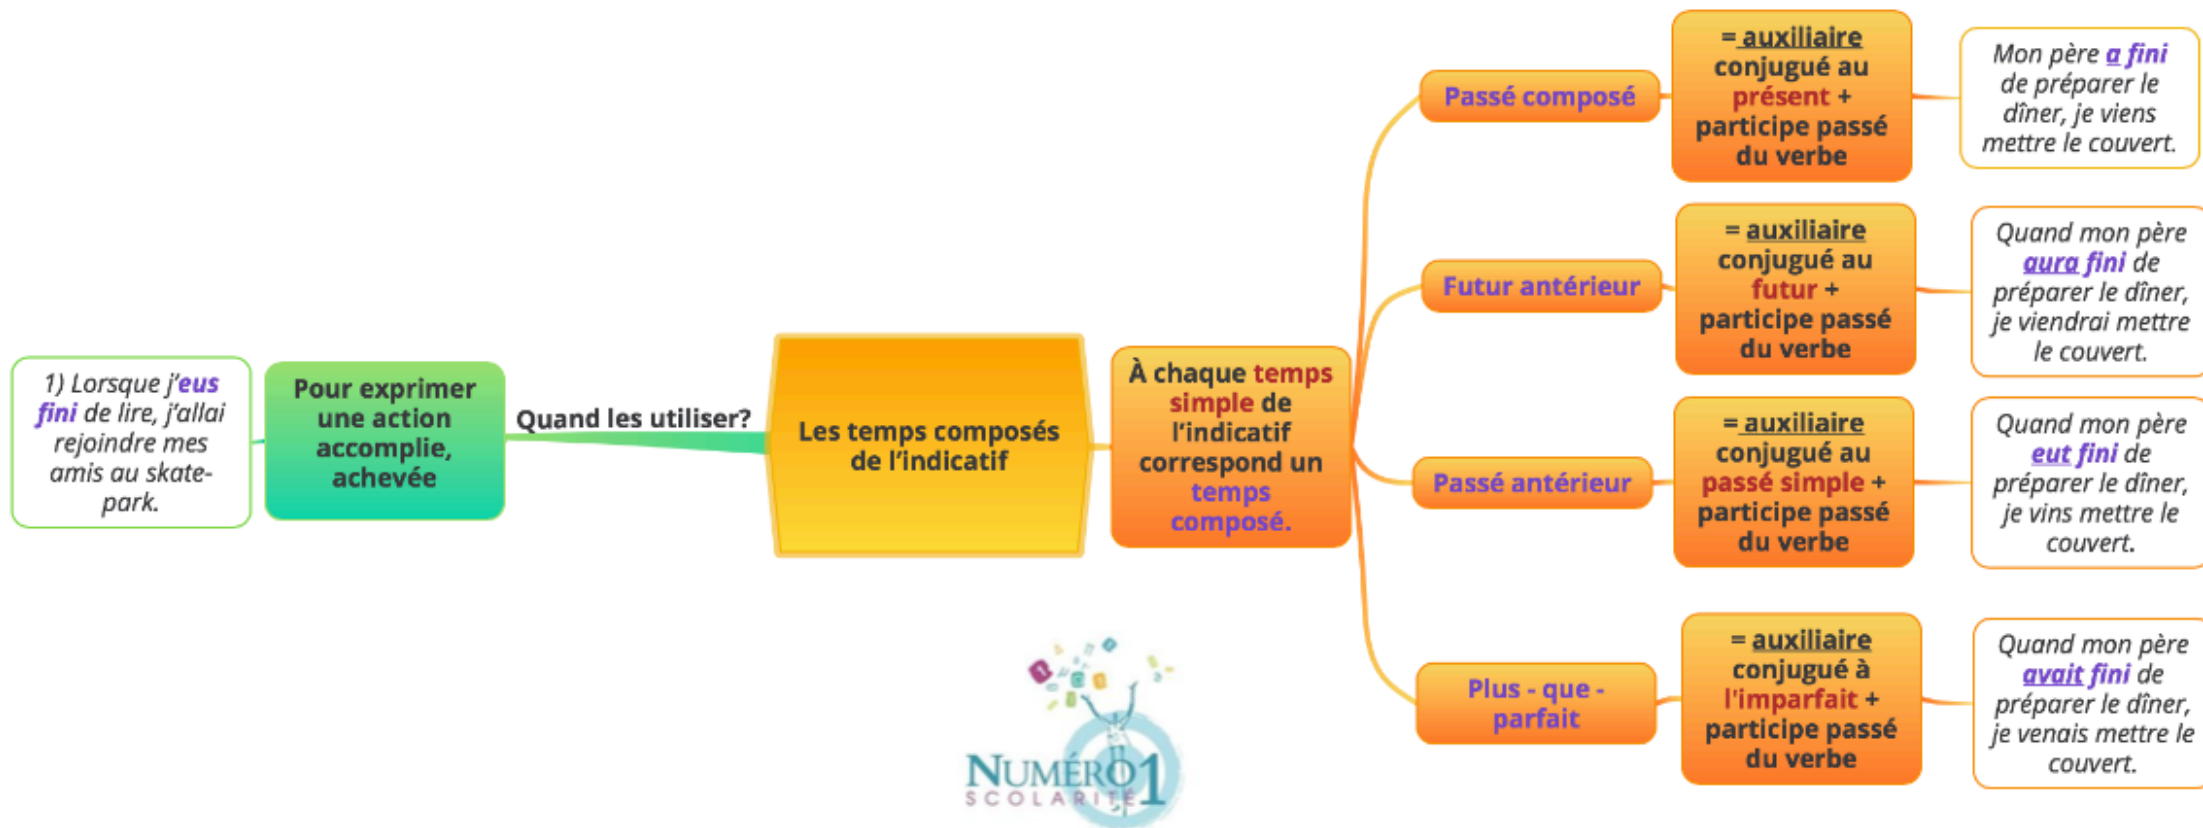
Les temps composés de l'indicatif

Quand les utiliser?

Pour exprimer une action accomplie, achevée

1) Lorsque j'eus fini de lire, j'allai rejoindre mes amis au skate-park.

À chaque temps simple de l'indicatif correspond un temps composé.

Passé composé

= auxiliaire conjugué au présent + participe passé du verbe

Mon père a fini de préparer le dîner, je viens mettre le couvert.

Futur antérieur

= auxiliaire conjugué au futur + participe passé du verbe

Quand mon père aura fini de préparer le dîner, je viendrai mettre le couvert.

Passé antérieur

= auxiliaire conjugué au passé simple + participe passé du verbe

Quand mon père eut fini de préparer le dîner, je vins mettre le couvert.

Plus - que - parfait

= auxiliaire conjugué à l'imparfait + participe passé du verbe

Quand mon père avait fini de préparer le dîner, je venais mettre le couvert.

NUMÉRO 1 SCOLARITÉ